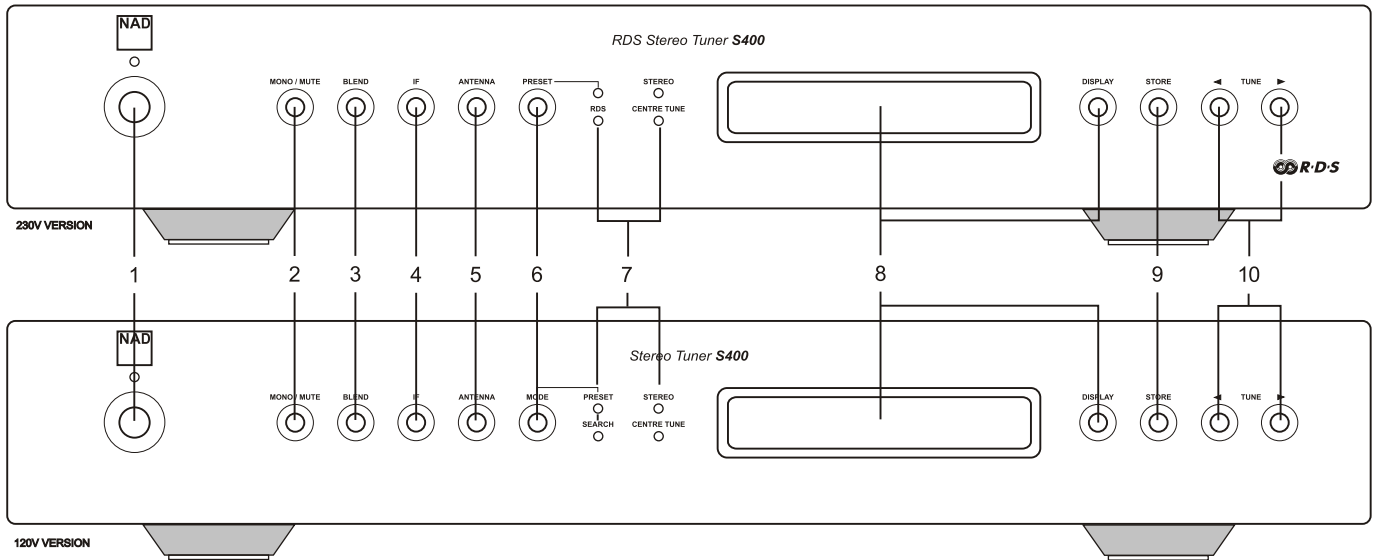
NAD

RDS Stereo Tuner **S400**

MONO / MUTE BLEND IF ANTENNA PRESET STEREO RDS CENTRE TUNE DISPLAY STORE ◄ TUNE ►

R·D·S

230V VERSION

1 2 3 4 5 6 7 8 9 10

NAD

Stereo Tuner **S400**

MONO / MUTE BLEND IF ANTENNA MODE PRESET SEARCH STEREO CENTRE TUNE DISPLAY STORE ◄ TUNE ►

120V VERSION